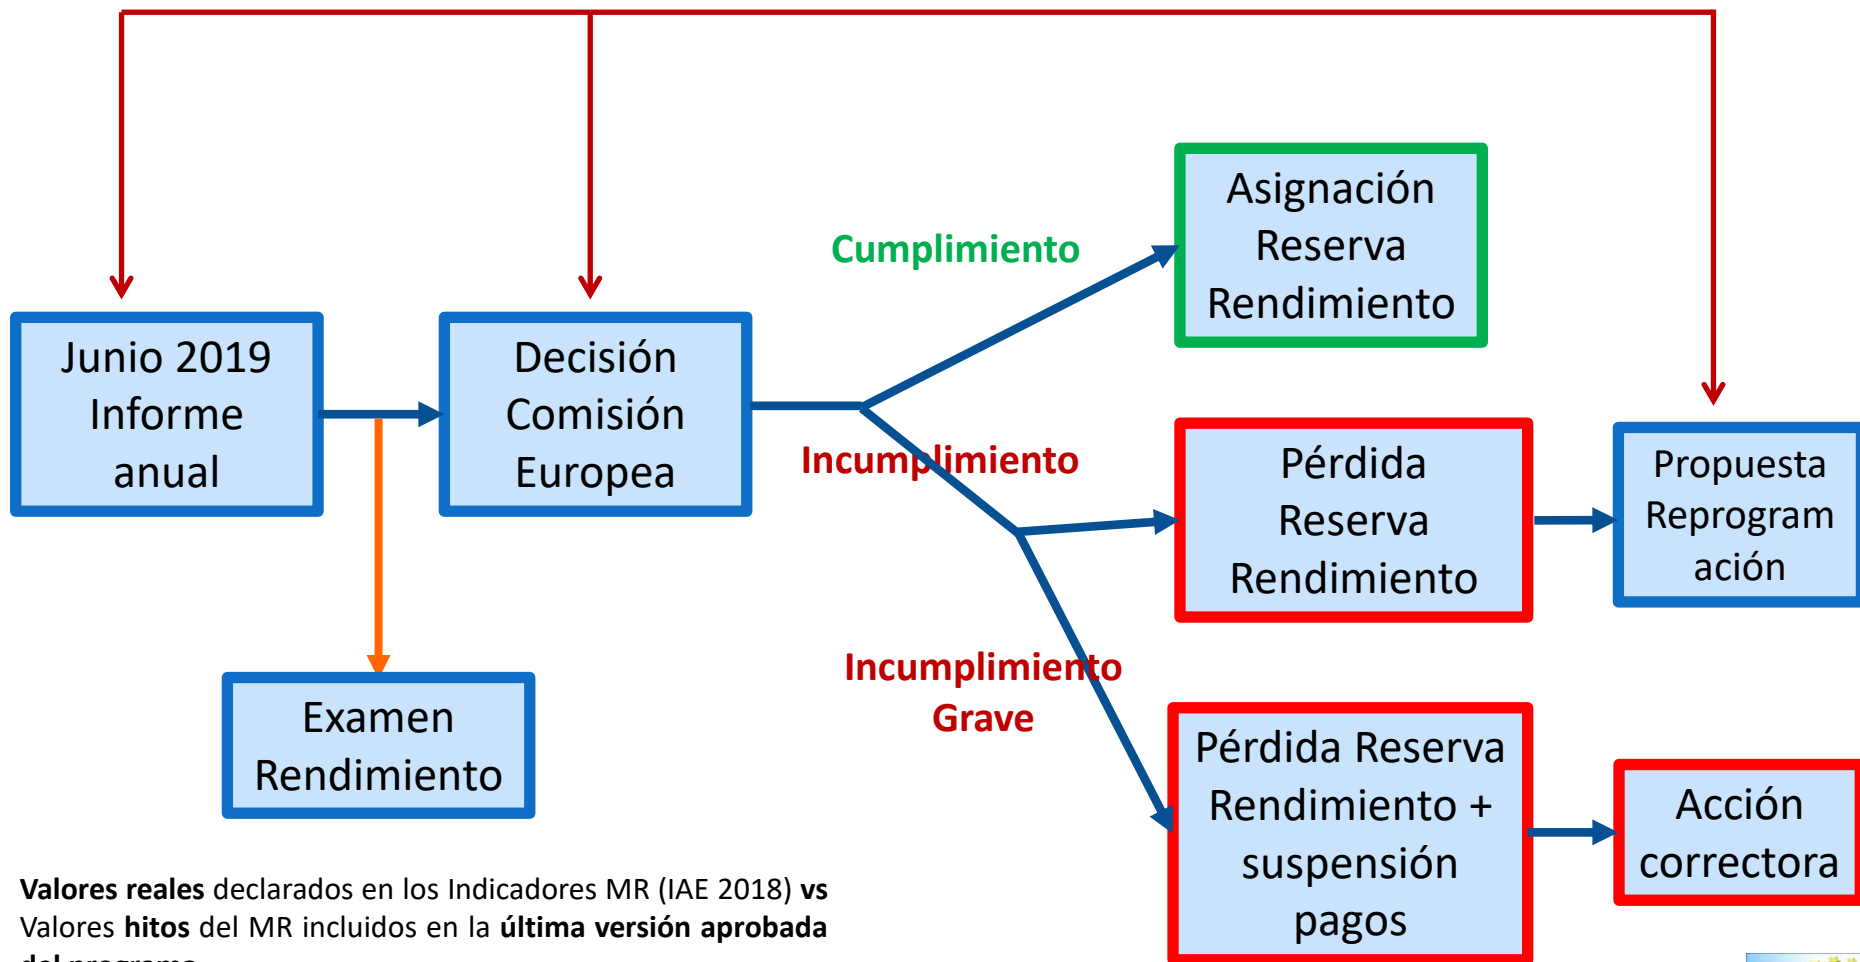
Junio 2019 Informe anual

Decisión Comisión Europea

Examen Rendimiento

Cumplimiento

Asignación Reserva Rendimiento

Incumplimiento

Pérdida Reserva Rendimiento

Propuesta Reprogramación

Incumplimiento Grave

Pérdida Reserva Rendimiento + suspensión pagos

Acción correctora

**Valores reales** declarados en los Indicadores MR (IAE 2018) **vs** Valores **hitos** del MR incluidos en la **última versión aprobada** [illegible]